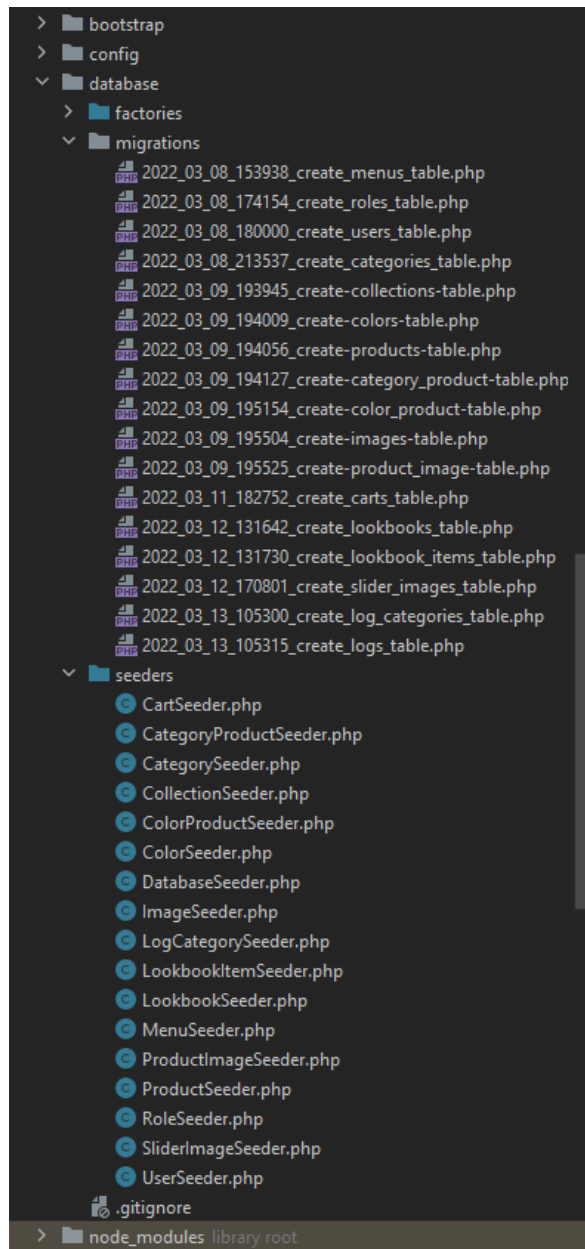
bootstrap
config
database
factories
migrations
2022_03_08_153938_create_menus_table.php
2022_03_08_174154_create_roles_table.php
2022_03_08_180000_create_users_table.php
2022_03_08_213537_create_categories_table.php
2022_03_09_193945_create-collections-table.php
2022_03_09_194009_create-colors-table.php
2022_03_09_194056_create-products-table.php
2022_03_09_194127_create-category_product-table.php
2022_03_09_195154_create-color_product-table.php
2022_03_09_195504_create-images-table.php
2022_03_09_195525_create-product_image-table.php
2022_03_11_182752_create_carts_table.php
2022_03_12_131642_create_lookbooks_table.php
2022_03_12_131730_create_lookbook_items_table.php
2022_03_12_170801_create_slider_images_table.php
2022_03_13_105300_create_log_categories_table.php
2022_03_13_105315_create_logs_table.php
seeders
CartSeeder.php
CategoryProductSeeder.php
CategorySeeder.php
CollectionSeeder.php
ColorProductSeeder.php
ColorSeeder.php
DatabaseSeeder.php
ImageSeeder.php
LogCategorySeeder.php
LookbookItemSeeder.php
LookbookSeeder.php
MenuSeeder.php
ProductImageSeeder.php
ProductSeeder.php
RoleSeeder.php
SliderImageSeeder.php
UserSeeder.php
.gitignore
node_modules library root